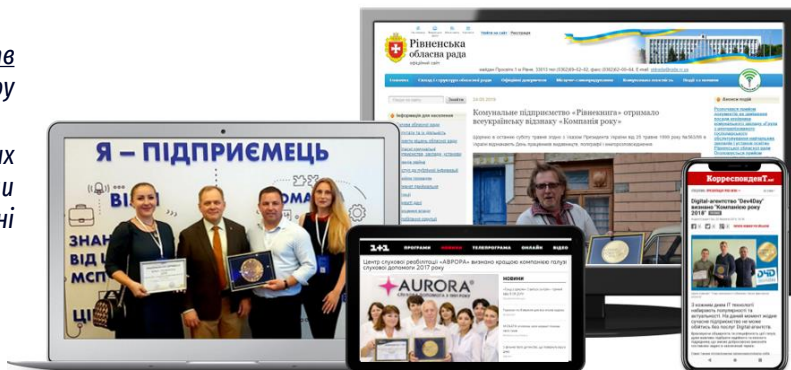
ав
ру
их
и
ні

Я – ПІДПРИЄМЕЦЬ

Рівненська обласна рада
офіційний сайт

Комунальне підприємство «Рівнекнига» отримало всеукраїнську відзнаку «Компанія року»

1+1
Центр слухової реабілітації «АВРОРА» визнано кращою компанією галузі слухової допомоги 2017 року
AURORA
НОВИНИ

Корреспондент.net
Digital-агентство "Dev4Day" визнано "Компанією року 2018"